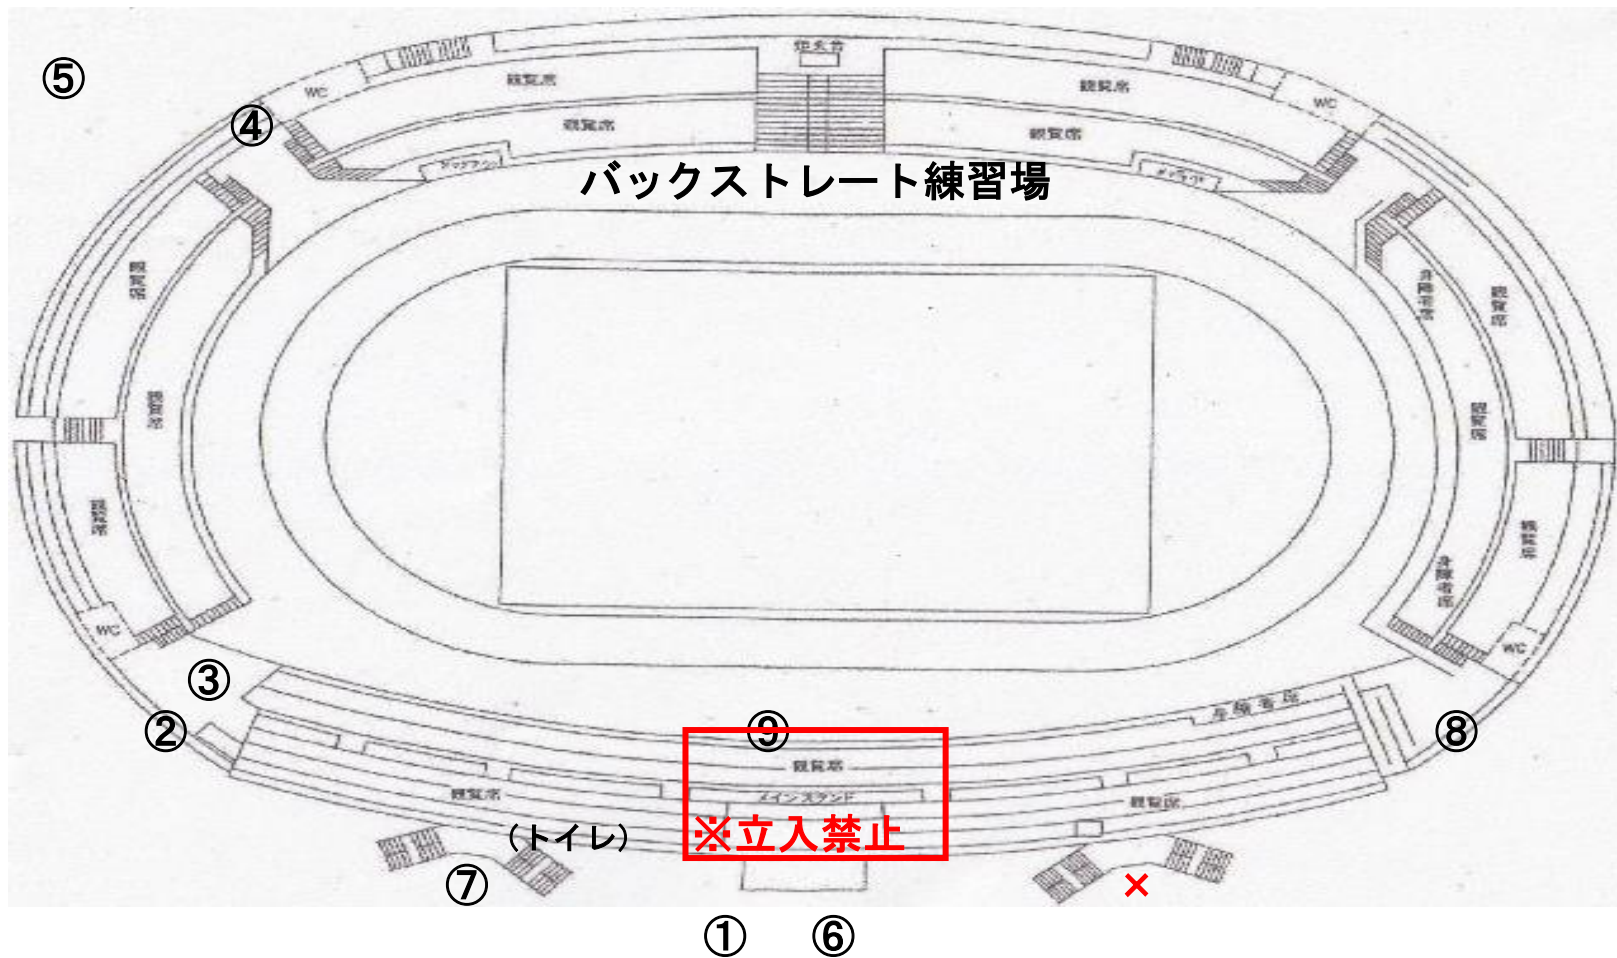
⑤
電光台
WC
観覧席
観覧席
④
観覧席
観覧席
WC
バックストレート練習場
観覧席
観覧席
観覧席
身障者席
観覧席
観覧席
身障者席
観覧席
WC
WC
③
②
⑨
身障者席
⑧
観覧席
観覧席
メインスタンド
観覧席
（トイレ）
※立入禁止
⑦
×
①
⑥